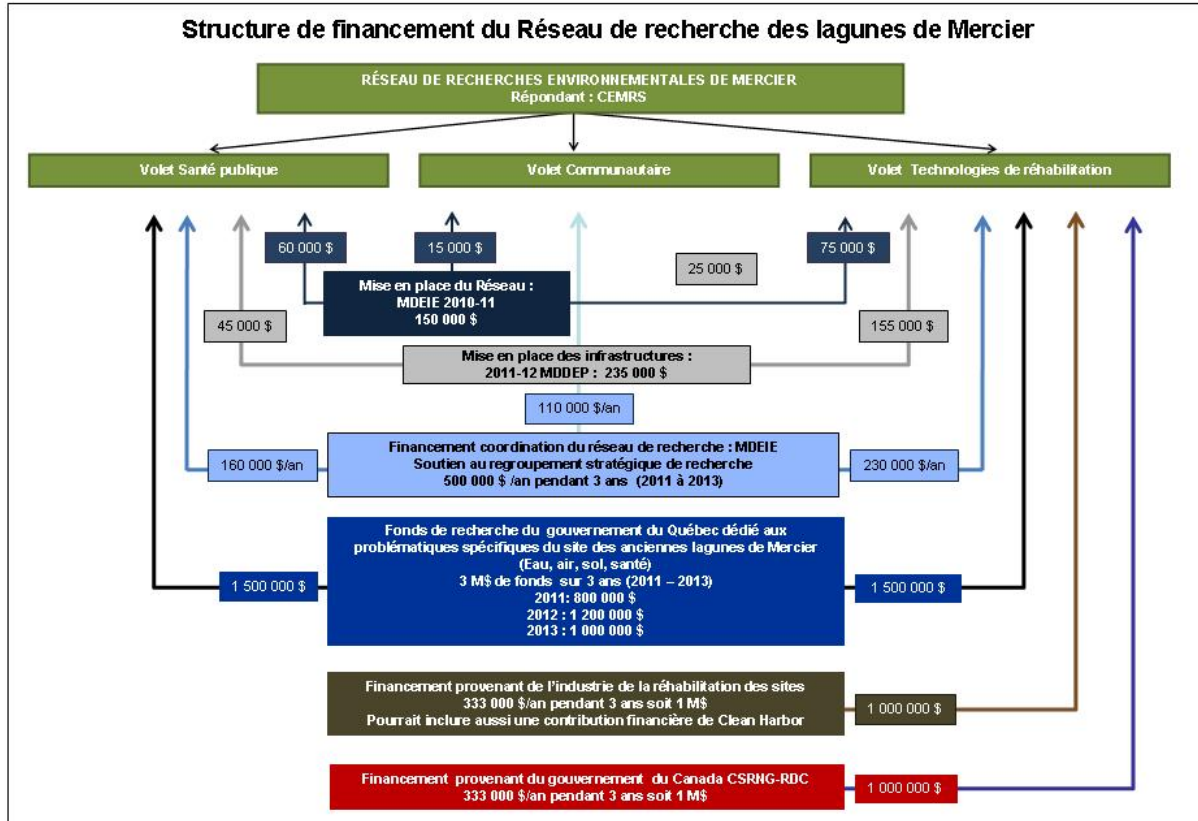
Structure de financement du Réseau de recherche des lagunes de Mercier

RÉSEAU DE RECHERCHES ENVIRONNEMENTALES DE MERCIER
Répondant : CEMRS

Volet Santé publique

Volet Communautaire

Volet Technologies de réhabilitation

60 000 $

15 000 $

75 000 $

25 000 $

Mise en place du Réseau :
MDEIE 2010-11
150 000 $

45 000 $

155 000 $

Mise en place des infrastructures :
2011-12 MDDEP : 235 000 $

110 000 $/an

160 000 $/an

Financement coordination du réseau de recherche : MDEIE
Soutien au regroupement stratégique de recherche
500 000 $ /an pendant 3 ans (2011 à 2013)

230 000 $/an

1 500 000 $

Fonds de recherche du gouvernement du Québec dédié aux problématiques spécifiques du site des anciennes lagunes de Mercier
(Eau, air, sol, santé)
3 M$ de fonds sur 3 ans (2011 – 2013)
2011: 800 000 $
2012 : 1 200 000 $
2013 : 1 000 000 $

1 500 000 $

Financement provenant de l'industrie de la réhabilitation des sites
333 000 $/an pendant 3 ans soit 1 M$
Pourrait inclure aussi une contribution financière de Clean Harbor

1 000 000 $

Financement provenant du gouvernement du Canada CSRNG-RDC
333 000 $/an pendant 3 ans soit 1 M$

1 000 000 $